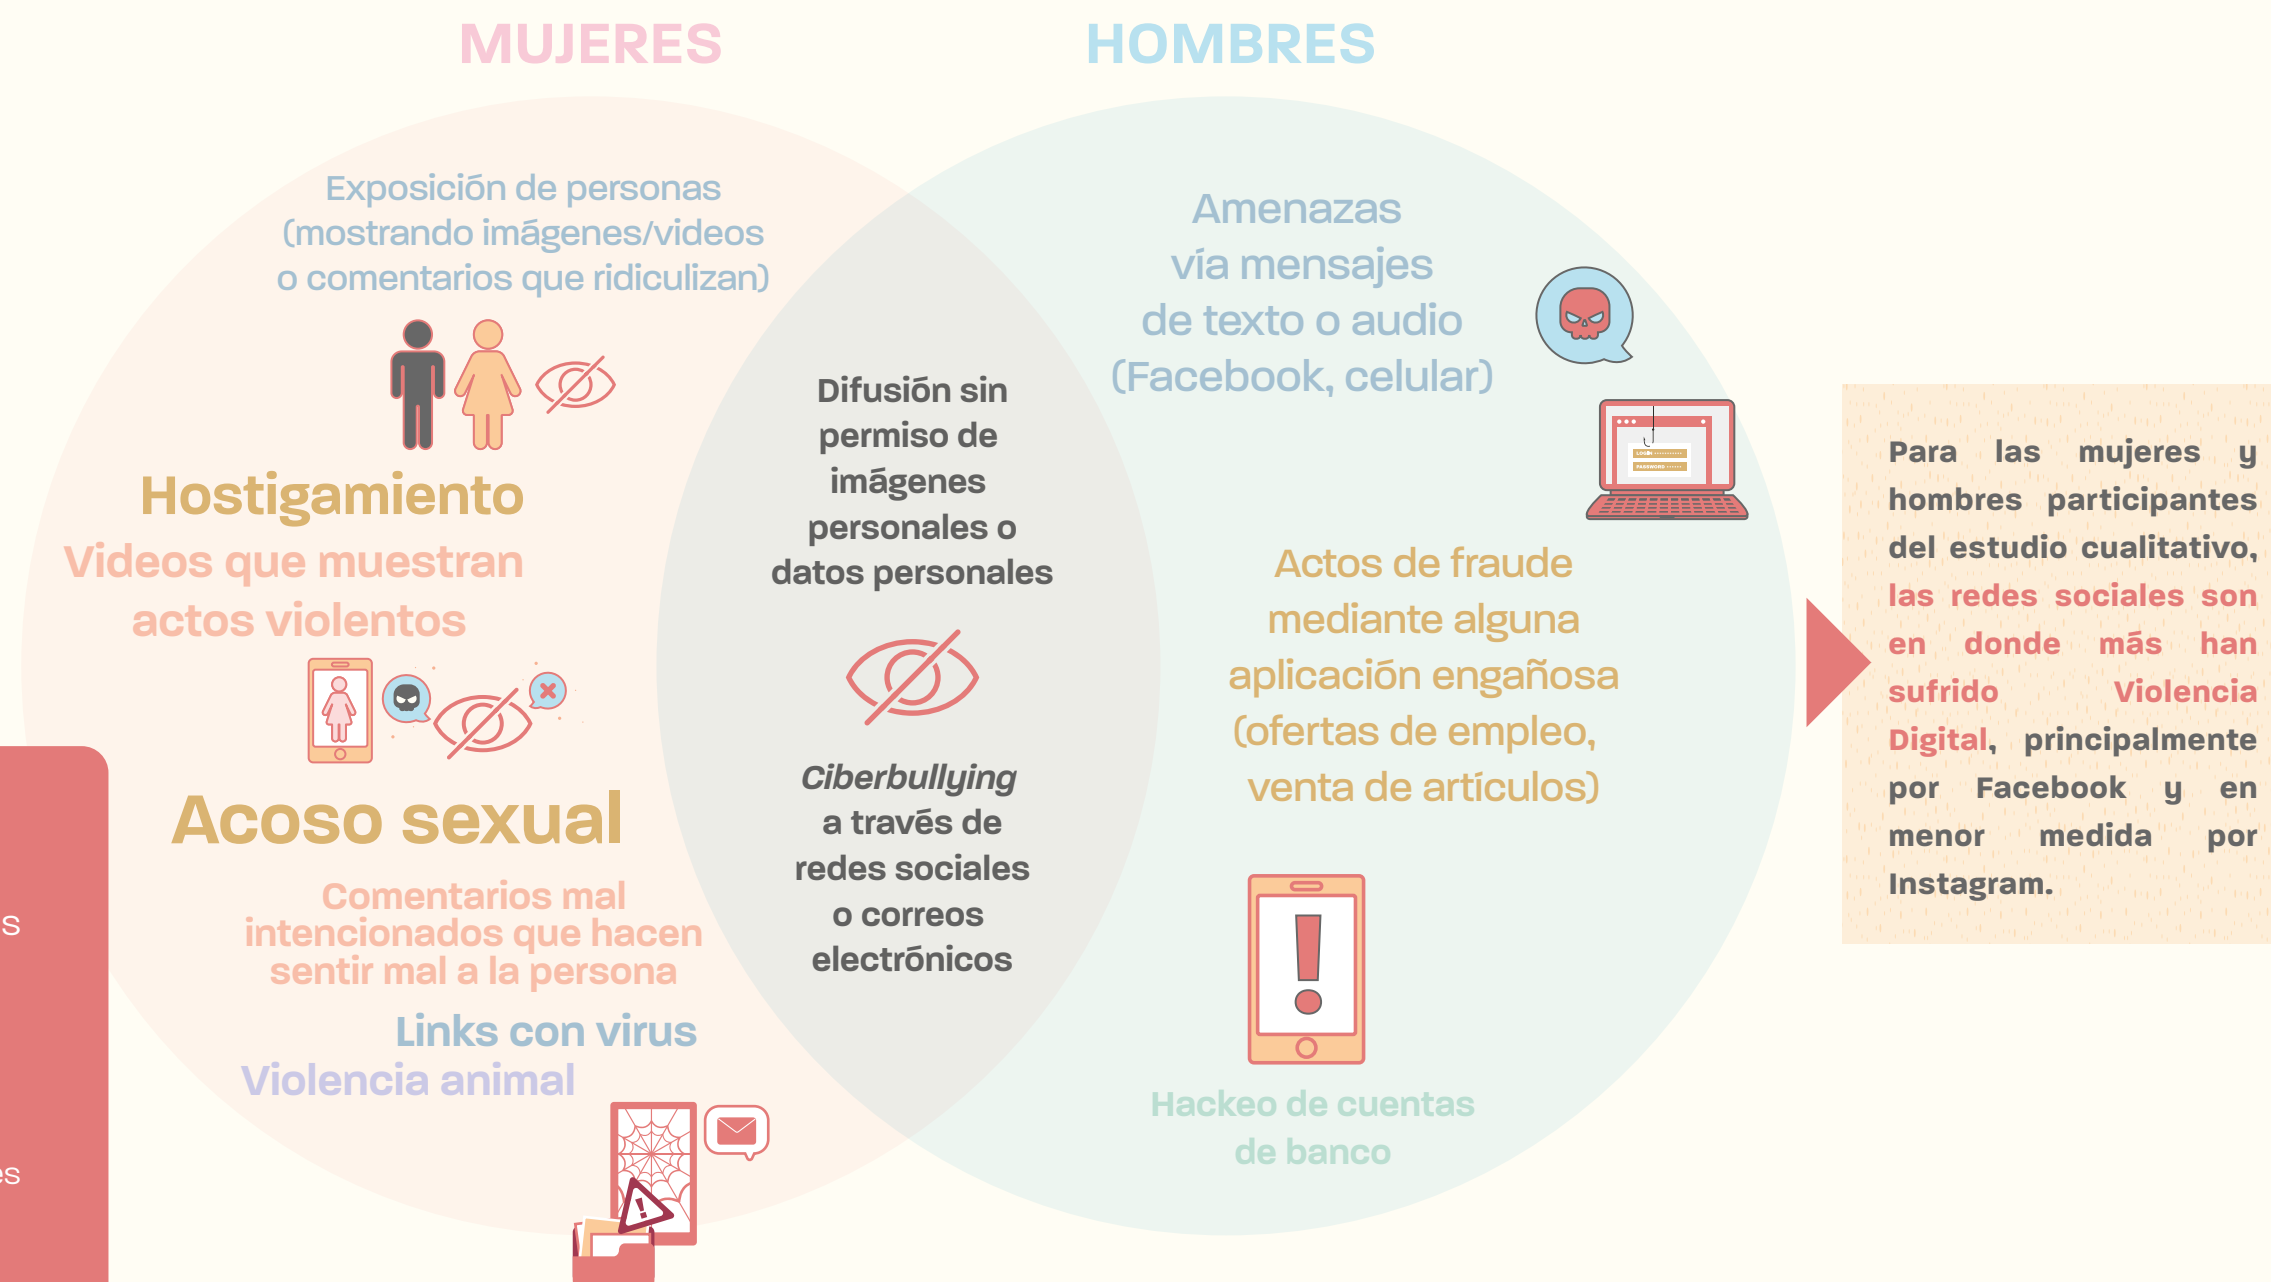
MUJERES

HOMBRES

Exposición de personas (mostrando imágenes/videos o comentarios que ridiculizan)

Hostigamiento

Videos que muestran actos violentos

Acoso sexual

Comentarios mal intencionados que hacen sentir mal a la persona

Links con virus

Violencia animal

Difusión sin permiso de imágenes personales o datos personales

*Ciberbullying* a través de redes sociales o correos electrónicos

Amenazas vía mensajes de texto o audio (Facebook, celular)

Actos de fraude mediante alguna aplicación engañosa (ofertas de empleo, venta de artículos)

Hackeo de cuentas de banco

Para las mujeres y hombres participantes del estudio cualitativo, las redes sociales son en donde más han sufrido Violencia Digital, principalmente por Facebook y en menor medida por Instagram.

s

es